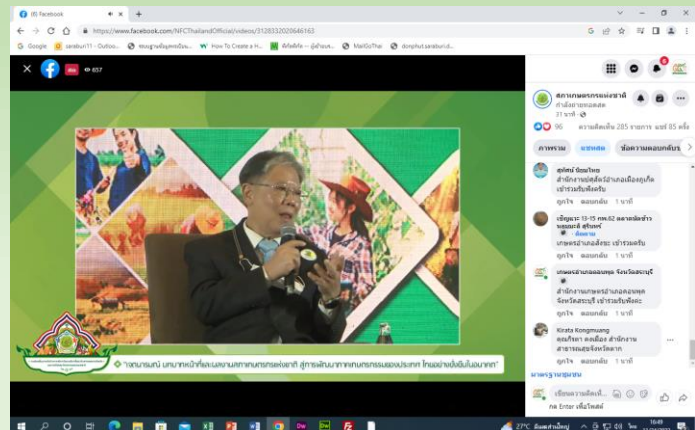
(8) Facebook

https://www.facebook.com/NFCThailandOfficial/videos/3128332020646163

Google | saraburi11 - Outloo... | ฐานข้อมูลเกษตรกร... | How To Create a H... | ... | MailGoThai | donphut.saraburi.d...

657

สภาเกษตรกรแห่งชาติ
กำลังถ่ายทอดสด
37 นาที

96 ความคิดเห็น 285 รายการ แชร์ 85 ครั้ง

ภาพรวม แชทสด ข้อความตอบกลับ

สุทัศน์ ข้อมูลไทย
สำนักงานเกษตรอำเภอเมืองลูกเจ็ก เข้าร่วมรับฟังครับ
ถูกใจ ตอบกลับ 1 นาที

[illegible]
เกษตรอำเภอเสาไห้ เข้าร่วมครับ
ถูกใจ ตอบกลับ 1 นาที

เกษตรอำเภอดอนพุด จังหวัดสระบุรี
สำนักงานเกษตรอำเภอดอนพุด จังหวัดสระบุรี เข้าร่วมรับฟังค่ะ
ถูกใจ ตอบกลับ 1 นาที

Kirata Kongmuang
คุณกิราดา คงเมือง สำนักงานเกษตรและสหกรณ์จังหวัดลพบุรี
ถูกใจ ตอบกลับ 1 นาที

"งานการนำ บทบาทหน้าที่และผลงานสภาเกษตรกรแห่งชาติ สู่การพัฒนาภาคเกษตรกรรมของประเทศ ไทยอย่างยั่งยืนในอนาคต"

เขียนความคิดเห็น...
กด Enter เพื่อโพสต์

27°C มีเมฆส่วนใหญ่ 10:49